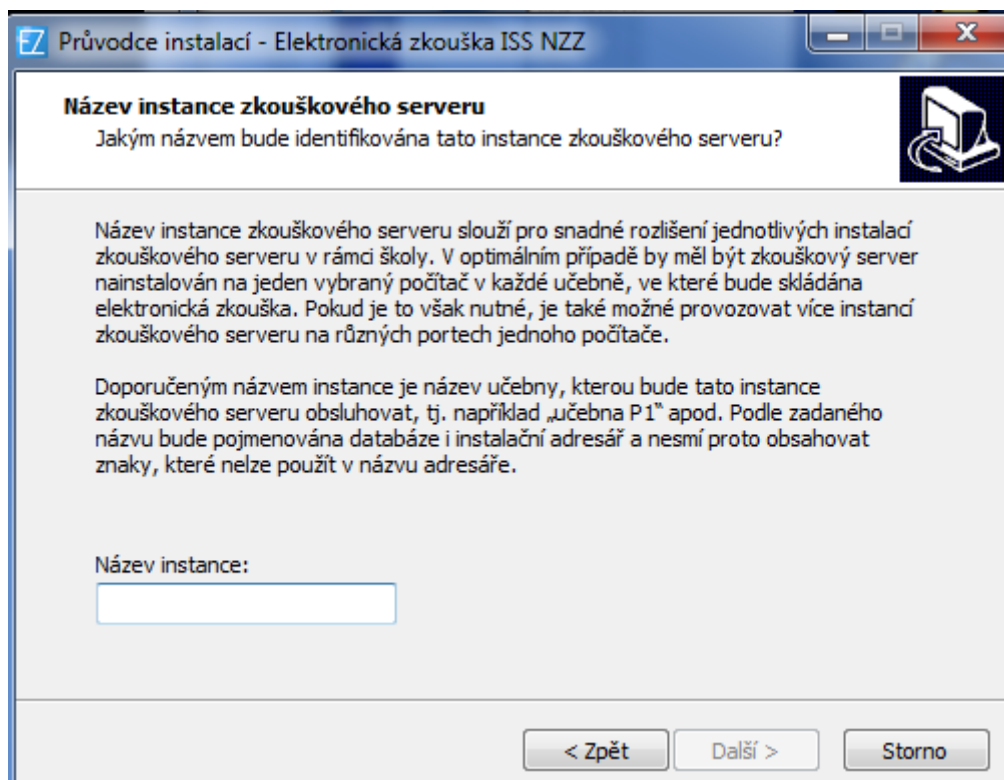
EZ Průvodce instalací - Elektronická zkouška ISS NZZ

Název instance zkouškového serveru
Jakým názvem bude identifikována tato instance zkouškového serveru?

Název instance zkouškového serveru slouží pro snadné rozlišení jednotlivých instalací zkouškového serveru v rámci školy. V optimálním případě by měl být zkouškový server nainstalován na jeden vybraný počítač v každé učebně, ve které bude skládána elektronická zkouška. Pokud je to však nutné, je také možné provozovat více instancí zkouškového serveru na různých portech jednoho počítače.

Doporučeným názvem instance je název učebny, kterou bude tato instance zkouškového serveru obsluhovat, tj. například „učebna P1" apod. Podle zadaného názvu bude pojmenována databáze i instalační adresář a nesmí proto obsahovat znaky, které nelze použít v názvu adresáře.

Název instance:

< Zpět
Další >
Storno